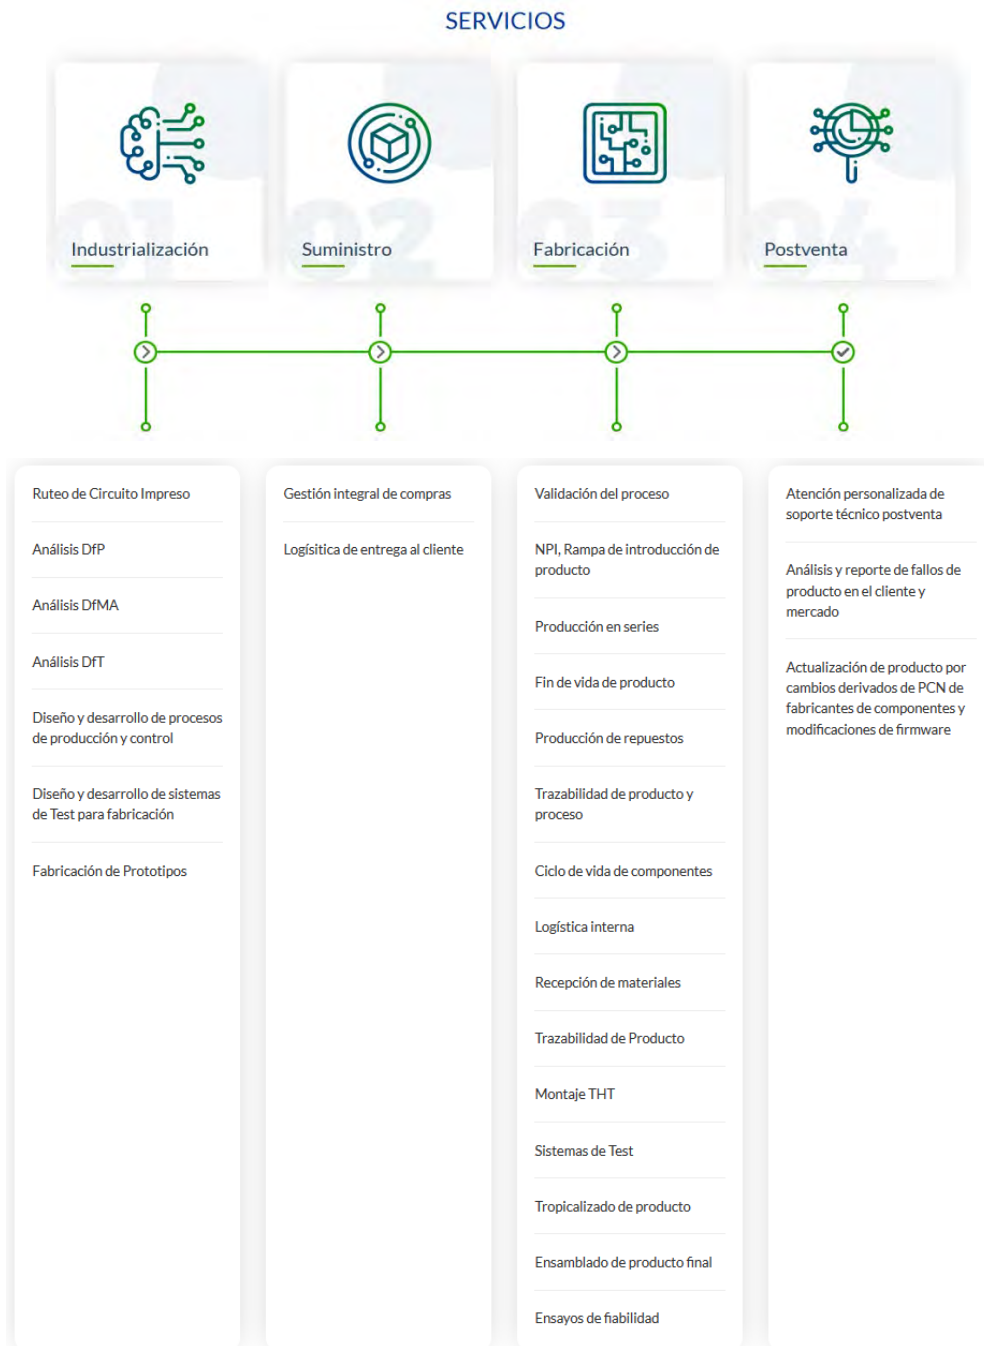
SERVICIOS

01
Industrialización

02
Suministro

03
Fabricación

04
Postventa

Ruteo de Circuito Impreso

Análisis DfP

Análisis DfMA

Análisis DfT

Diseño y desarrollo de procesos de producción y control

Diseño y desarrollo de sistemas de Test para fabricación

Fabricación de Prototipos

Gestión integral de compras

Logísitica de entrega al cliente

Validación del proceso

NPI, Rampa de introducción de producto

Producción en series

Fin de vida de producto

Producción de repuestos

Trazabilidad de producto y proceso

Ciclo de vida de componentes

Logística interna

Recepción de materiales

Trazabilidad de Producto

Montaje THT

Sistemas de Test

Tropicalizado de producto

Ensamblado de producto final

Ensayos de fiabilidad

Atención personalizada de soporte técnico postventa

Análisis y reporte de fallos de producto en el cliente y mercado

Actualización de producto por cambios derivados de PCN de fabricantes de componentes y modificaciones de firmware